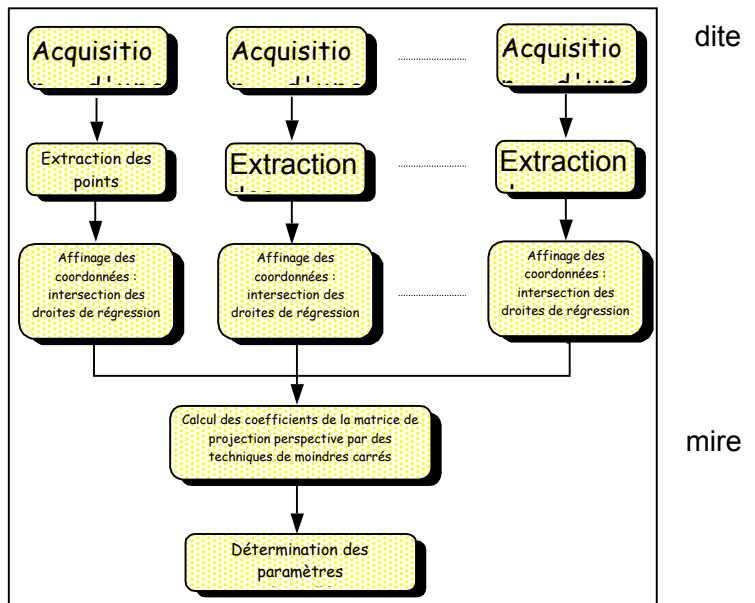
Acquisitio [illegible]

Acquisitio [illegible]

Acquisitio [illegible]

dite

Extraction des points

Extraction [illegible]

Extraction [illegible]

Affinage des coordonnées : intersection des droites de régression

Affinage des coordonnées : intersection des droites de régression

Affinage des coordonnées : intersection des droites de régression

Calcul des coefficients de la matrice de projection perspective par des techniques de moindres carrés

mire

Détermination des paramètres